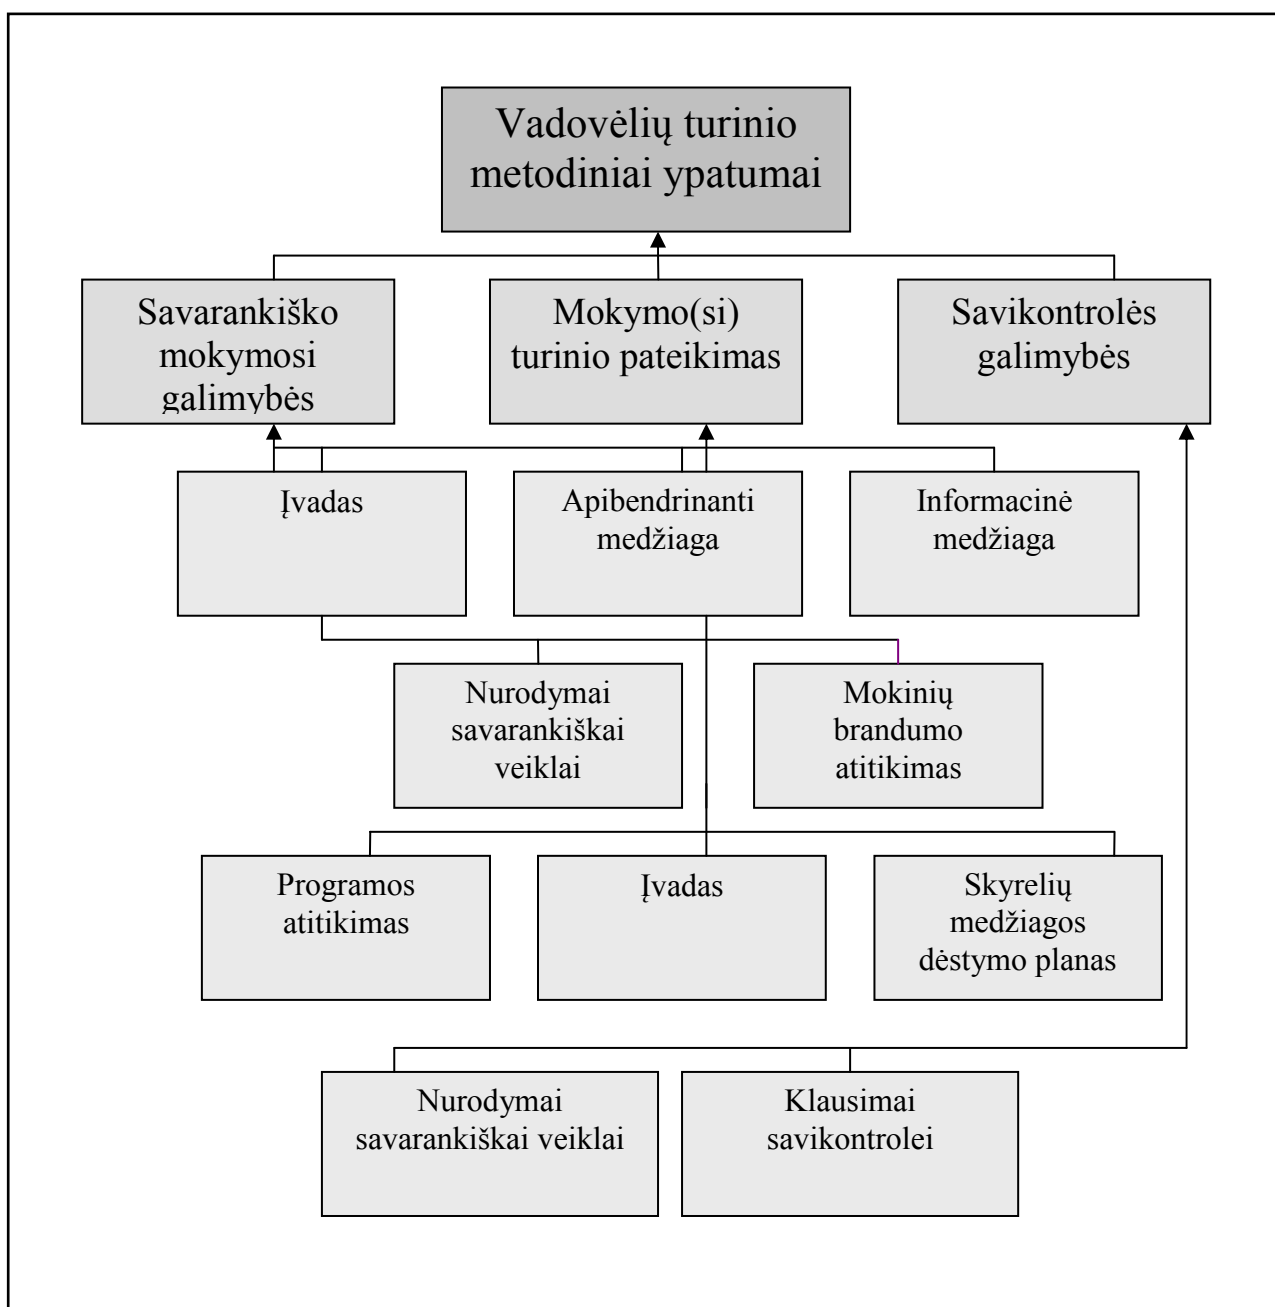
Vadovėlių turinio metodiniai ypatumai

Savarankiško mokymosi galimybės

Mokymo(si) turinio pateikimas

Savikontrolės galimybės

Įvadas

Apibendrinanti medžiaga

Informacinė medžiaga

Nurodymai savarankiškai veiklai

Mokinių brandumo atitikimas

Programos atitikimas

Įvadas

Skyrelių medžiagos dėstymo planas

Nurodymai savarankiškai veiklai

Klausimai savikontrolei